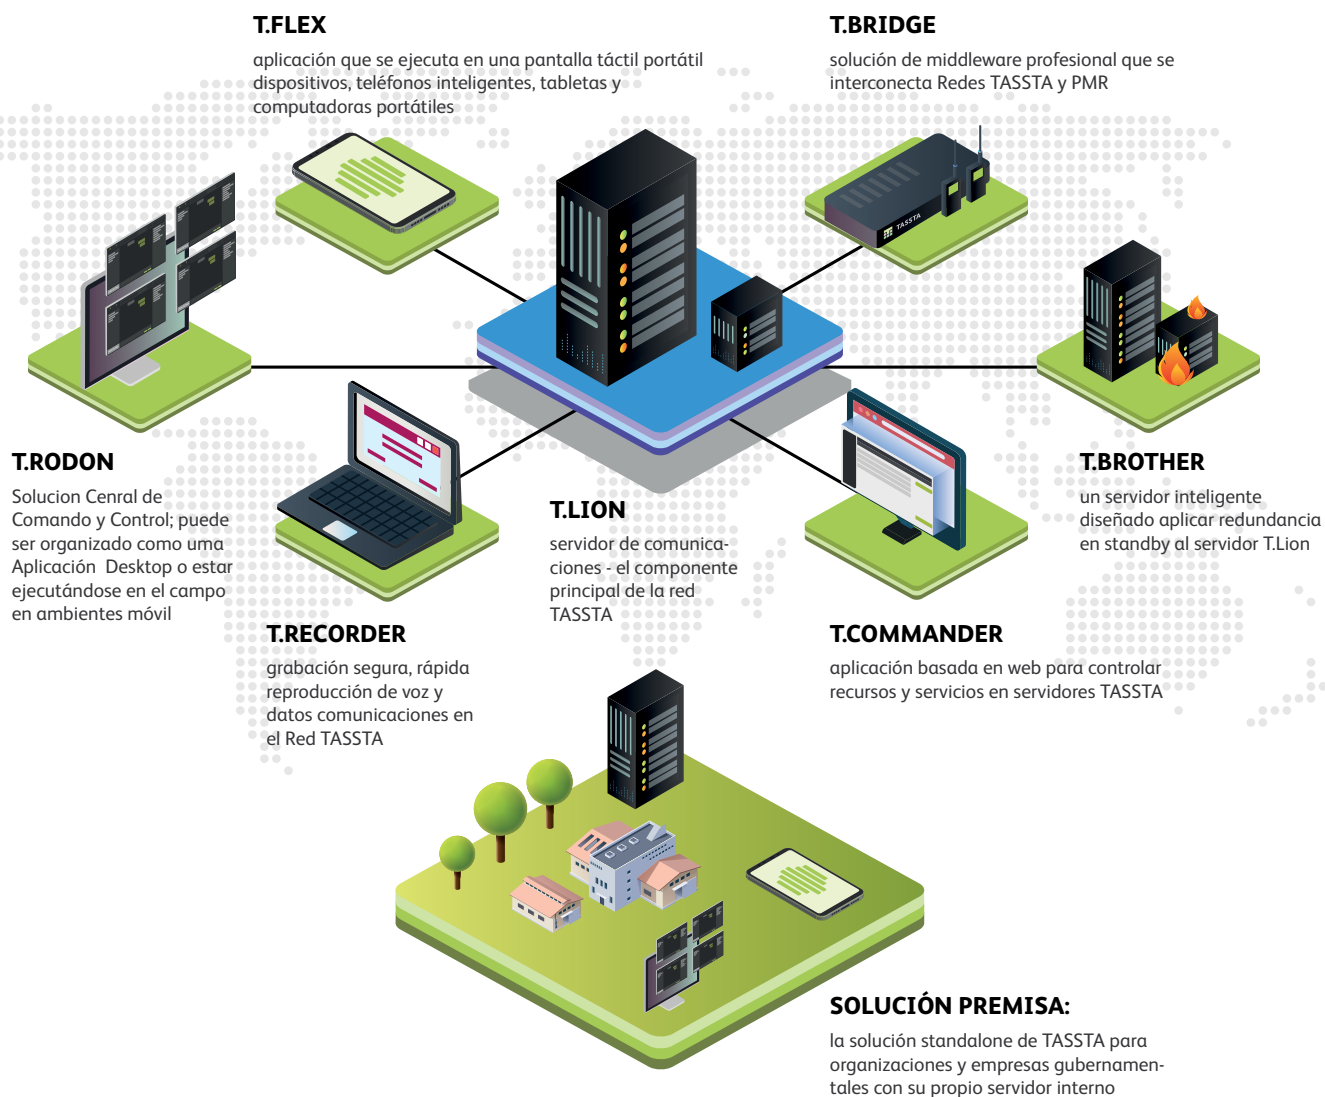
T.FLEX
aplicación que se ejecuta en una pantalla táctil portátil dispositivos, teléfonos inteligentes, tabletas y computadoras portátiles

T.BRIDGE
solución de middleware profesional que se interconecta Redes TASSTA y PMR

TASSTA

T.RODON
Solucion Cenral de Comando y Control; puede ser organizado como uma Aplicación Desktop o estar ejecutándose en el campo en ambientes móvil

T.BROTHER
un servidor inteligente diseñado aplicar redundancia en standby al servidor T.Lion

T.LION
servidor de comunicaciones - el componente principal de la red TASSTA

T.RECORDER
grabación segura, rápida reproducción de voz y datos comunicaciones en el Red TASSTA

T.COMMANDER
aplicación basada en web para controlar recursos y servicios en servidores TASSTA

SOLUCIÓN PREMISA:
la solución standalone de TASSTA para organizaciones y empresas gubernamentales con su propio servidor interno